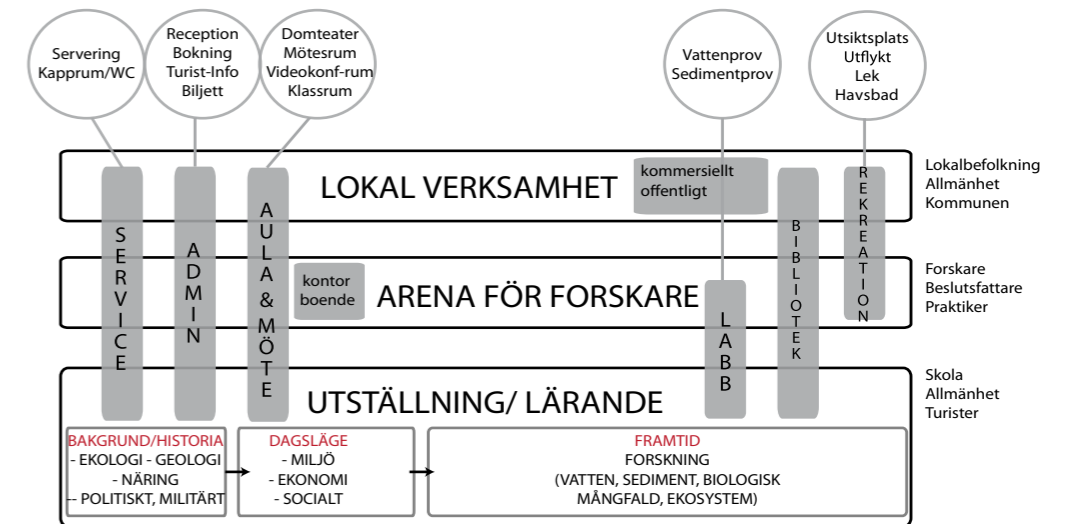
Servering
Kapprum/WC

Reception
Bokning
Turist-Info
Biljett

Domteater
Mötesrum
Videokonf-rum
Klassrum

Vattenprov
Sedimentprov

Utsiktsplats
Utflykt
Lek
Havsbad

LOKAL VERKSAMHET

kommersiellt
offentligt

Lokalbefolkning
Allmänhet
Kommunen

ARENA FÖR FORSKARE

kontor
boende

Forskare
Beslutsfattare
Praktiker

UTSTÄLLNING/ LÄRANDE

Skola
Allmänhet
Turister

SERVICE

ADMIN

AULA & MÖTE

LABB

BIBLIOTEK

REKREATION

BAKGRUND/HISTORIA
- EKOLOGI - GEOLOGI
- NÄRING
-- POLITISKT, MILITÄRT

DAGSLÄGE
- MILJÖ
- EKONOMI
- SOCIALT

FRAMTID
FORSKNING
(VATTEN, SEDIMENT, BIOLOGISK MÅNGFALD, EKOSYSTEM)